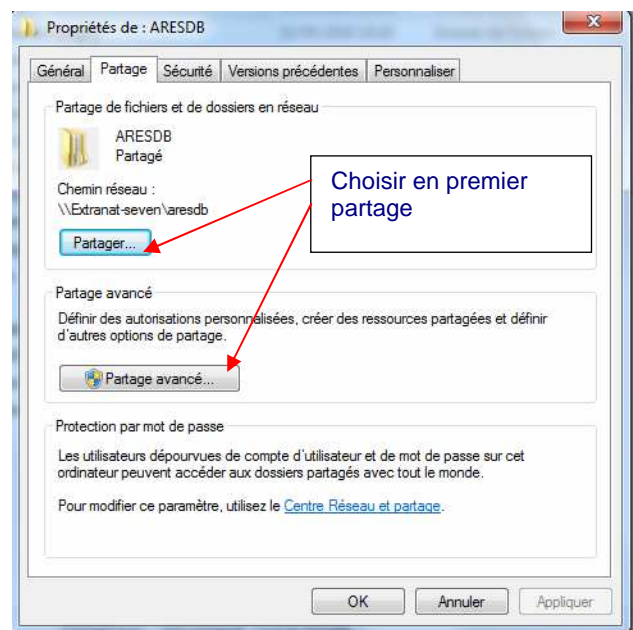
Propriétés de : ARESDB

Général | Partage | Sécurité | Versions précédentes | Personnaliser

Partage de fichiers et de dossiers en réseau

ARESDB
Partagé

Chemin réseau :
\\Extranat-seven\aresdb

Partager...

Choisir en premier partage

Partage avancé

Définir des autorisations personnalisées, créer des ressources partagées et définir d'autres options de partage.

Partage avancé...

Protection par mot de passe

Les utilisateurs dépourvues de compte d'utilisateur et de mot de passe sur cet ordinateur peuvent accéder aux dossiers partagés avec tout le monde.

Pour modifier ce paramètre, utilisez le Centre Réseau et partage.

OK | Annuler | Appliquer